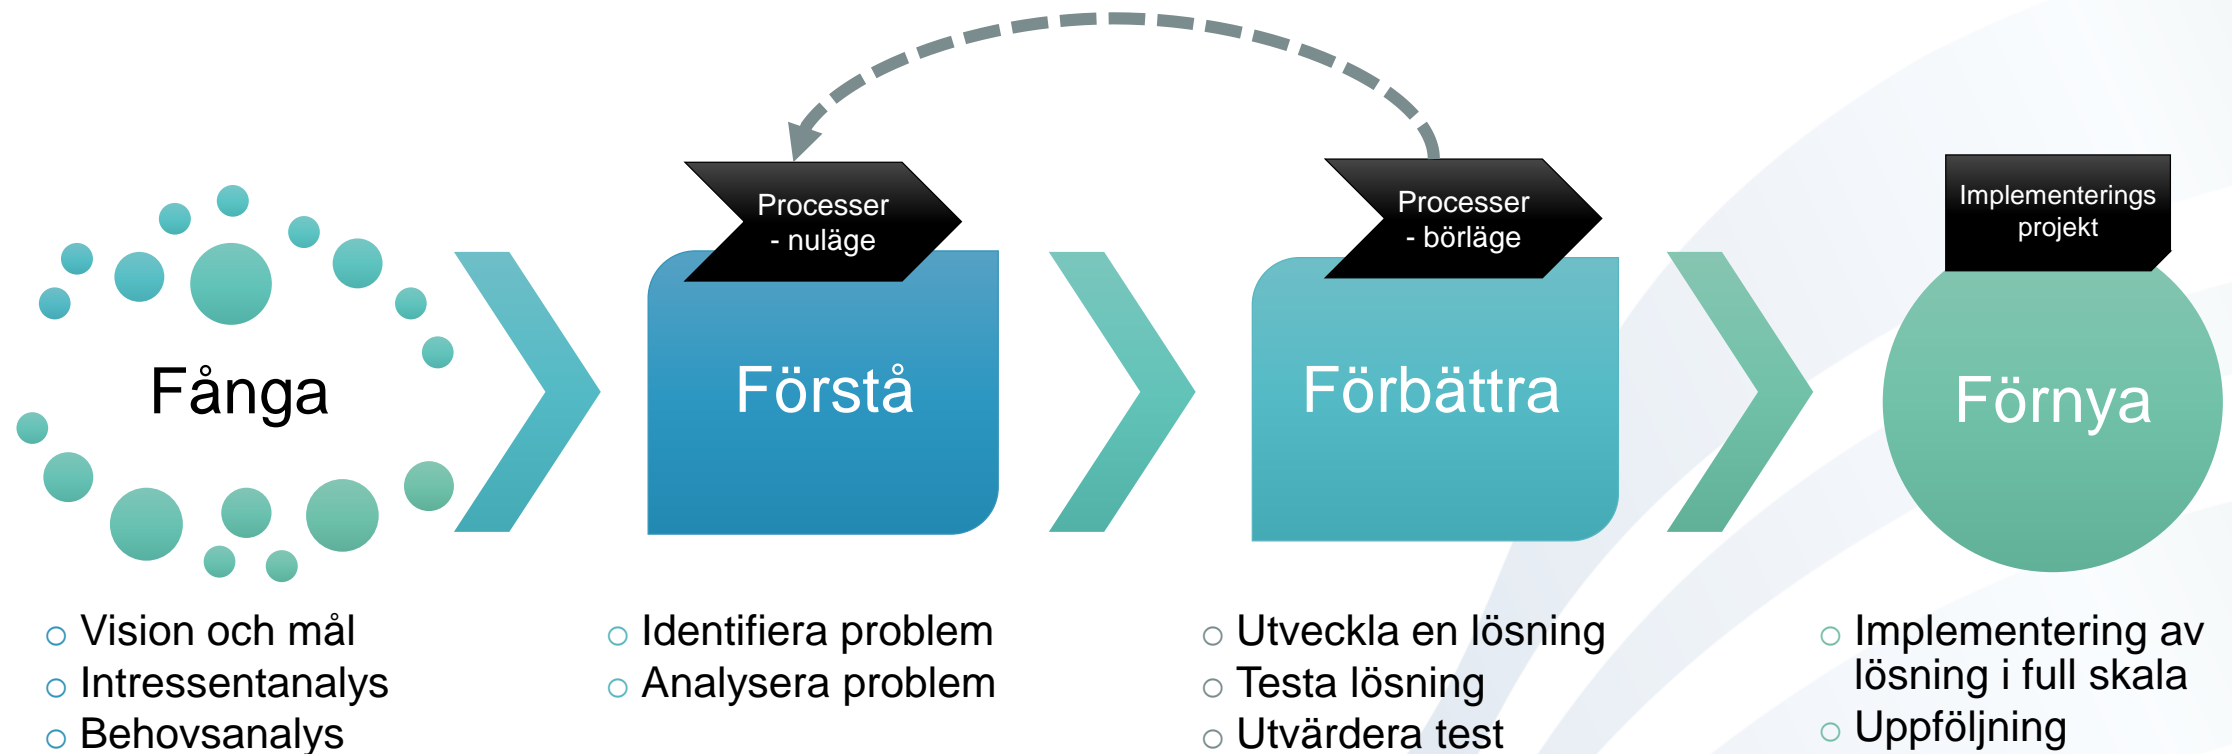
Processer
- nuläge

Processer
- börläge

Implementerings projekt

Fånga

Förstå

Förbättra

Förnya

○ Vision och mål
○ Intressentanalys
○ Behovsanalys

○ Identifiera problem
○ Analysera problem

○ Utveckla en lösning
○ Testa lösning
○ Utvärdera test

○ Implementering av lösning i full skala
○ Uppföljning